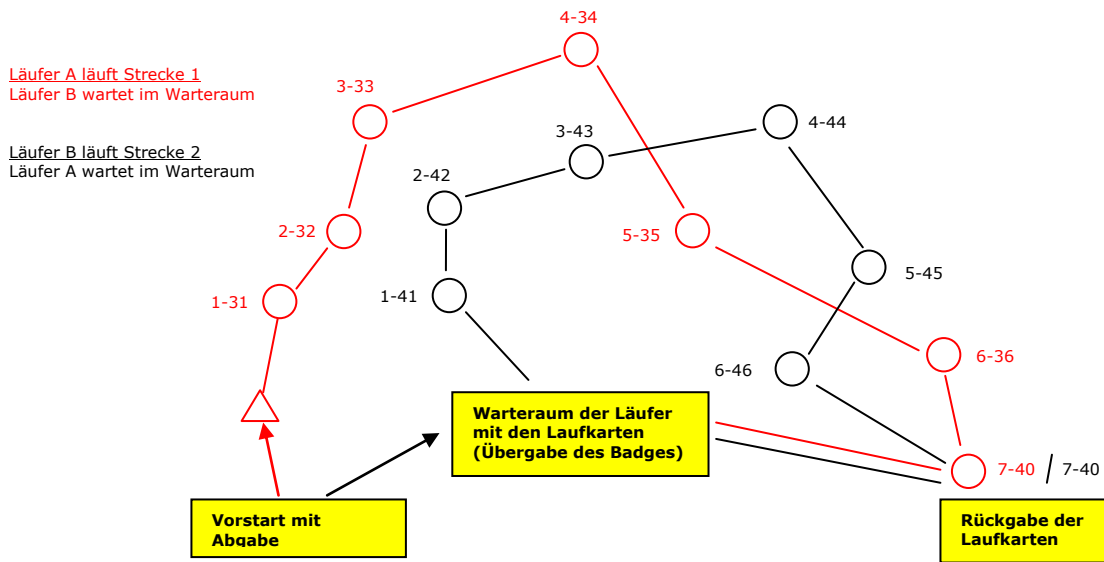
Läufer A läuft Strecke 1
Läufer B wartet im Warteraum

Läufer B läuft Strecke 2
Läufer A wartet im Warteraum

4-34

3-33

3-43

4-44

2-42

2-32

5-35

5-45

1-41

1-31

6-36

6-46

Warteraum der Läufer mit den Laufkarten (Übergabe des Badges)

7-40 / 7-40

Vorstart mit Abgabe

Rückgabe der Laufkarten